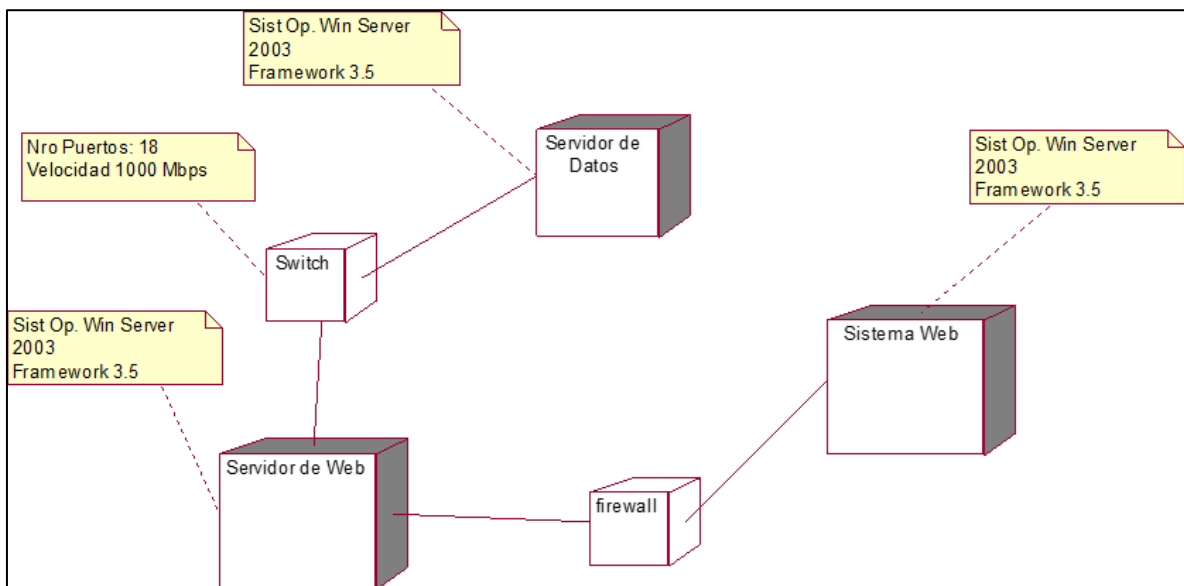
Sist Op. Win Server 2003
Framework 3.5

Nro Puertos: 18
Velocidad 1000 Mbps

Servidor de Datos

Sist Op. Win Server 2003
Framework 3.5

Switch

Sist Op. Win Server 2003
Framework 3.5

Sistema Web

Servidor de Web

firewall